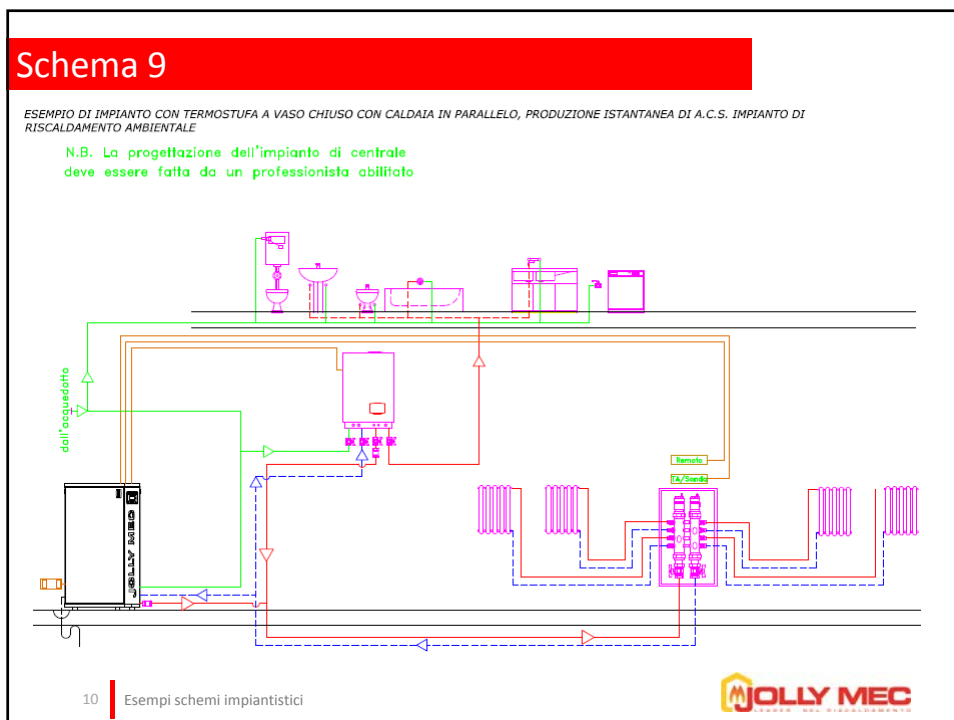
Schema 9

ESEMPIO DI IMPIANTO CON TERMOSTUFA A VASO CHIUSO CON CALDAIA IN PARALLELO, PRODUZIONE ISTANTANEA DI A.C.S. IMPIANTO DI RISCALDAMENTO AMBIENTALE

N.B. La progettazione dell'impianto di centrale deve essere fatta da un professionista abilitato

dall'acquedotto

Remoto

TA/Sonda

JOLLY MEC

10

Esempi schemi impiantistici

JOLLY MEC